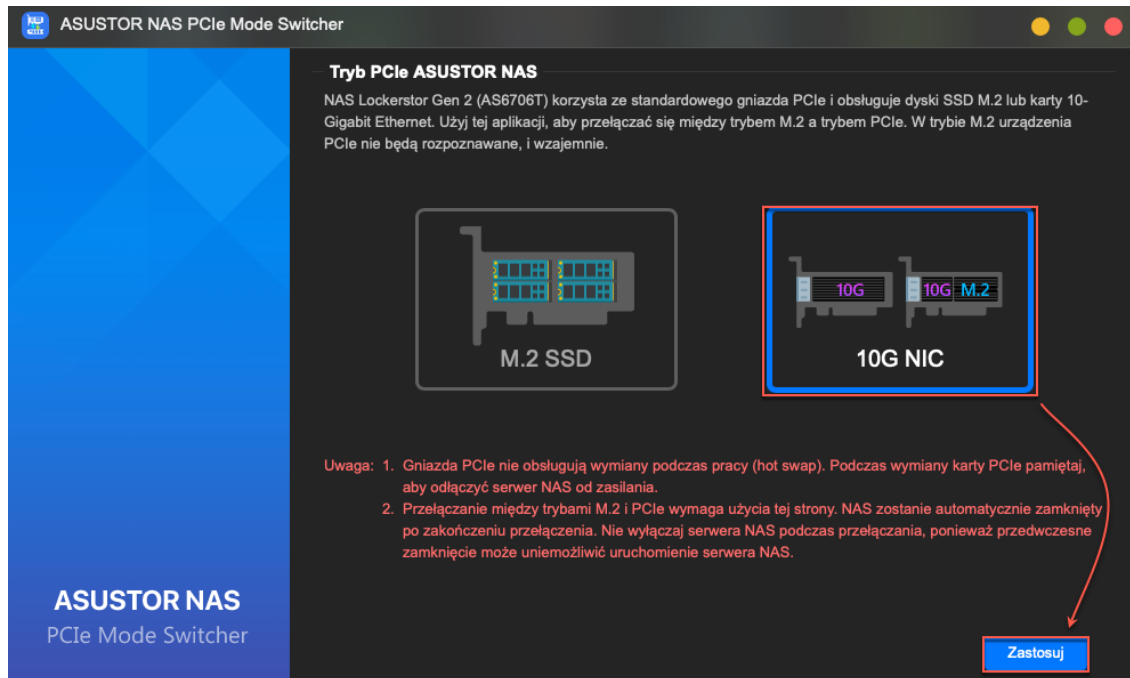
ASUSTOR NAS PCIe Mode Switcher

Tryb PCIe ASUSTOR NAS

NAS Lockerstor Gen 2 (AS6706T) korzysta ze standardowego gniazda PCIe i obsługuje dyski SSD M.2 lub karty 10-Gigabit Ethernet. Użyj tej aplikacji, aby przełączać się między trybem M.2 a trybem PCIe. W trybie M.2 urządzenia PCIe nie będą rozpoznawane, i wzajemnie.

M.2 SSD

10G

10G M.2

10G NIC

Uwaga: 1. Gniazda PCIe nie obsługują wymiany podczas pracy (hot swap). Podczas wymiany karty PCIe pamiętaj, aby odłączyć serwer NAS od zasilania.
2. Przełączanie między trybami M.2 i PCIe wymaga użycia tej strony. NAS zostanie automatycznie zamknięty po zakończeniu przełączenia. Nie wyłączaj serwera NAS podczas przełączania, ponieważ przedwczesne zamknięcie może uniemożliwić uruchomienie serwera NAS.

ASUSTOR NAS
PCIe Mode Switcher

Zastosuj